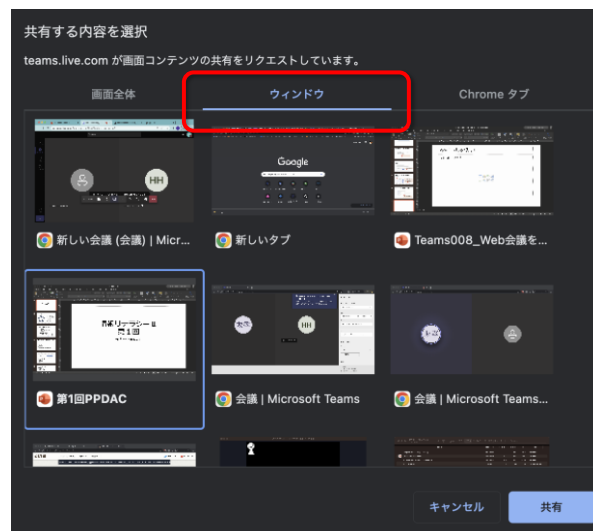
共有する内容を選択

teams.live.com が画面コンテンツの共有をリクエストしています。

画面全体　ウィンドウ　Chrome タブ

HH

Google

新しい会議 (会議) | Micr...

新しいタブ

Teams008_Web会議を...

情報リテラシー II
第1回

HH

第1回PPDAC

会議 | Microsoft Teams

会議 | Microsoft Teams...

キャンセル　共有